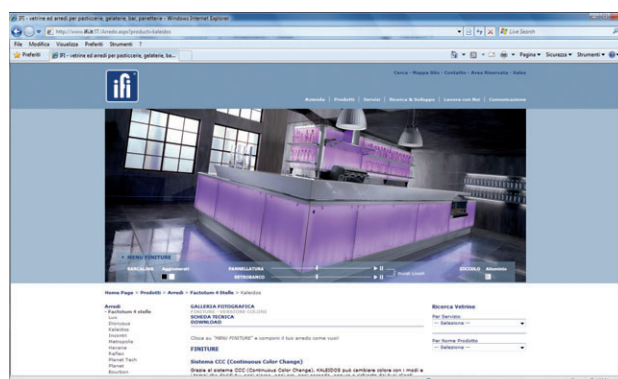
IFI - vetrine ed arredi per pasticcerie, gelaterie, bar, panetterie - Windows Internet Explorer

http://www.ifi.it/Arredo.aspx?product=kaleidos

Live Search

File Modifica Visualizza Preferiti Strumenti ?

Preferiti

IFI - vetrine ed arredi per pasticcerie, gelaterie, ba...

Pagina Sicurezza Strumenti

ifi

Cerca · Mappa Sito · Contatto · Area Riservata · Italia

Azienda | Prodotti | Servizi | Ricerca & Sviluppo | Lavora con Noi | Comunicazione

MENU FINITURE

BANCALINA Aggiornati

PANNELLATURA

RETROBANCO

ZOCCOLO Alluminio

Home Page > Prodotti > Arredi > Factotum 4 Stelle > Kaleidos

Arredi
Factotum 4 stelle
Lux
Princess
Kaleidos
Incontri
Metropolis
Havana
Raffles
Planet Tech
Planet
Bourbon

GALLERIA FOTOGRAFICA
FINITURE - VERSIONE COLORI
SCHEDA TECNICA
DOWNLOAD

Clicca su "MENU FINITURE" e componi il tuo arredo come vuoi!

FINITURE

Sistema CCC (Continuous Color Change)

Grazie al sistema CCC (Continuous Color Change), KALEIDOS può cambiare colore con i modi e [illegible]

Ricerca Vetrine

Per Servizio
-- Seleziona --

Per Nome Prodotto
-- Seleziona --